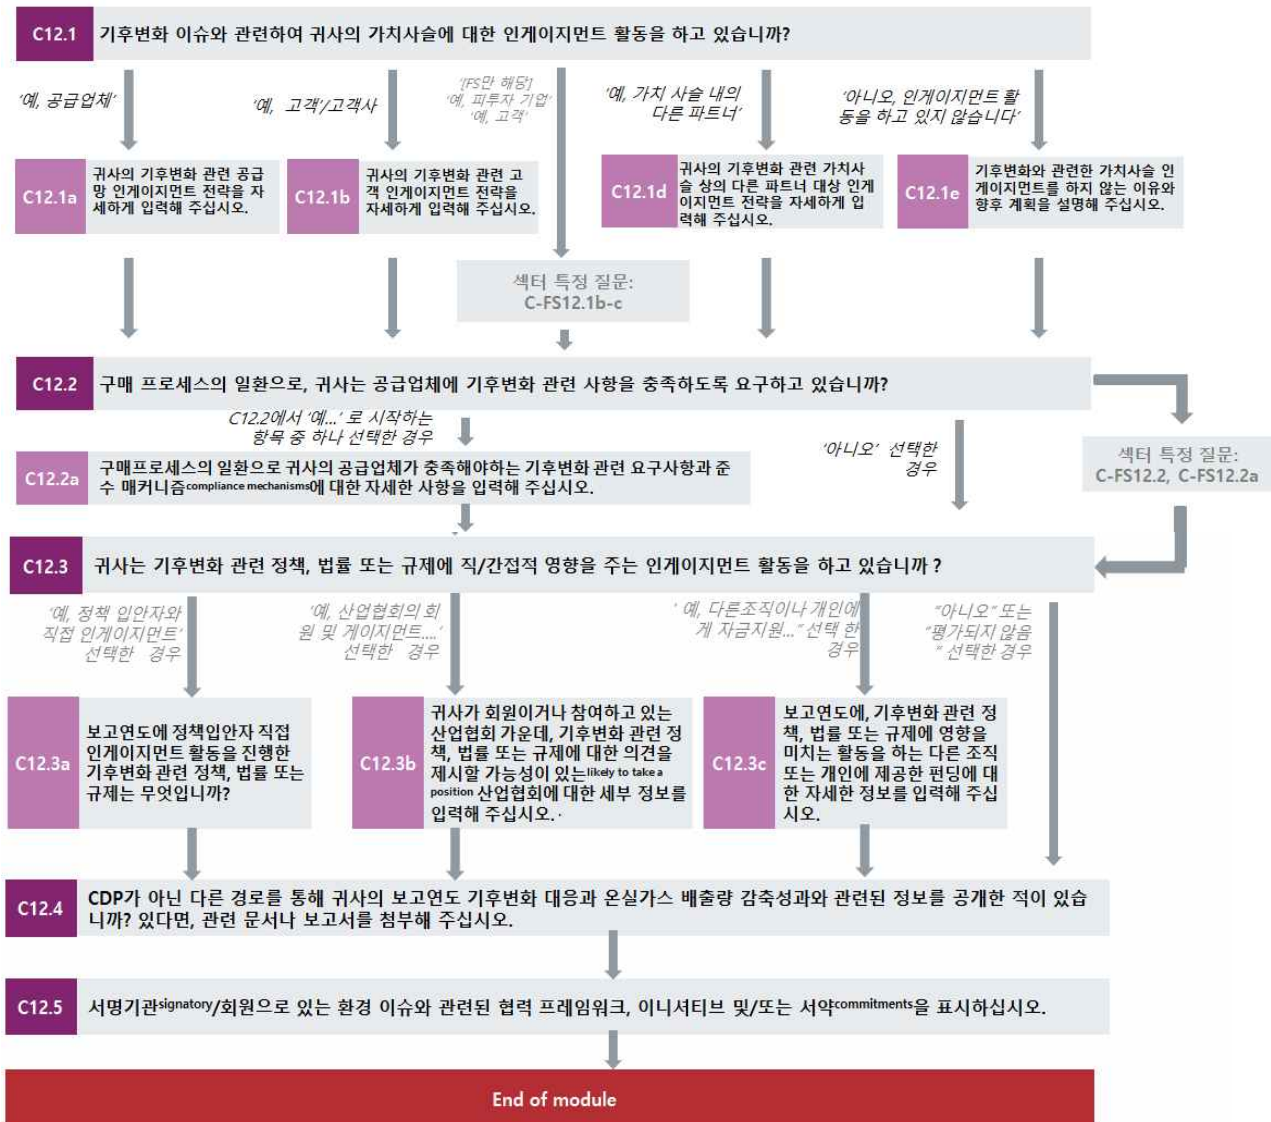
C12.1 기후변화 이슈와 관련하여 귀사의 가치사슬에 대한 인게이지먼트 활동을 하고 있습니까?

'예, 공급업체'

'예, 고객'/고객사

'[FS만 해당] '예, 피투자 기업' '예, 고객'

'예, 가치 사슬 내의 다른 파트너'

'아니오, 인게이지먼트 활동을 하고 있지 않습니다'

C12.1a 귀사의 기후변화 관련 공급망 인게이지먼트 전략을 자세하게 입력해 주십시오.

C12.1b 귀사의 기후변화 관련 고객 인게이지먼트 전략을 자세하게 입력해 주십시오.

C12.1d 귀사의 기후변화 관련 가치사슬 상의 다른 파트너 대상 인게이지먼트 전략을 자세하게 입력해 주십시오.

C12.1e 기후변화와 관련한 가치사슬 인게이지먼트를 하지 않는 이유와 향후 계획을 설명해 주십시오.

섹터 특정 질문: C-FS12.1b-c

C12.2 구매 프로세스의 일환으로, 귀사는 공급업체에 기후변화 관련 사항을 충족하도록 요구하고 있습니까?

C12.2에서 '예...' 로 시작하는 항목 중 하나 선택한 경우

'아니오' 선택한 경우

섹터 특정 질문: C-FS12.2, C-FS12.2a

C12.2a 구매프로세스의 일환으로 귀사의 공급업체가 충족해야하는 기후변화 관련 요구사항과 준수 매커니즘compliance mechanisms에 대한 자세한 사항을 입력해 주십시오.

C12.3 귀사는 기후변화 관련 정책, 법률 또는 규제에 직/간접적 영향을 주는 인게이지먼트 활동을 하고 있습니까 ?

'예, 정책 입안자와 직접 인게이지먼트' 선택한 경우

'예, 산업협회의 회원 및 게이지먼트....' 선택한 경우

' 예, 다른조직이나 개인에게 자금지원..." 선택 한 경우

"아니오" 또는 "평가되지 않음" 선택한 경우

C12.3a 보고연도에 정책입안자 직접 인게이지먼트 활동을 진행한 기후변화 관련 정책, 법률 또는 규제는 무엇입니까?

C12.3b 귀사가 회원이거나 참여하고 있는 산업협회 가운데, 기후변화 관련 정책, 법률 또는 규제에 대한 의견을 제시할 가능성이 있는likely to take a position 산업협회에 대한 세부 정보를 입력해 주십시오.

C12.3c 보고연도에, 기후변화 관련 정책, 법률 또는 규제에 영향을 미치는 활동을 하는 다른 조직 또는 개인에 제공한 펀딩에 대한 자세한 정보를 입력해 주십시오.

C12.4 CDP가 아닌 다른 경로를 통해 귀사의 보고연도 기후변화 대응과 온실가스 배출량 감축성과와 관련된 정보를 공개한 적이 있습니까? 있다면, 관련 문서나 보고서를 첨부해 주십시오.

C12.5 서명기관signatory/회원으로 있는 환경 이슈와 관련된 협력 프레임워크, 이니셔티브 및/또는 서약commitments을 표시하십시오.

End of module